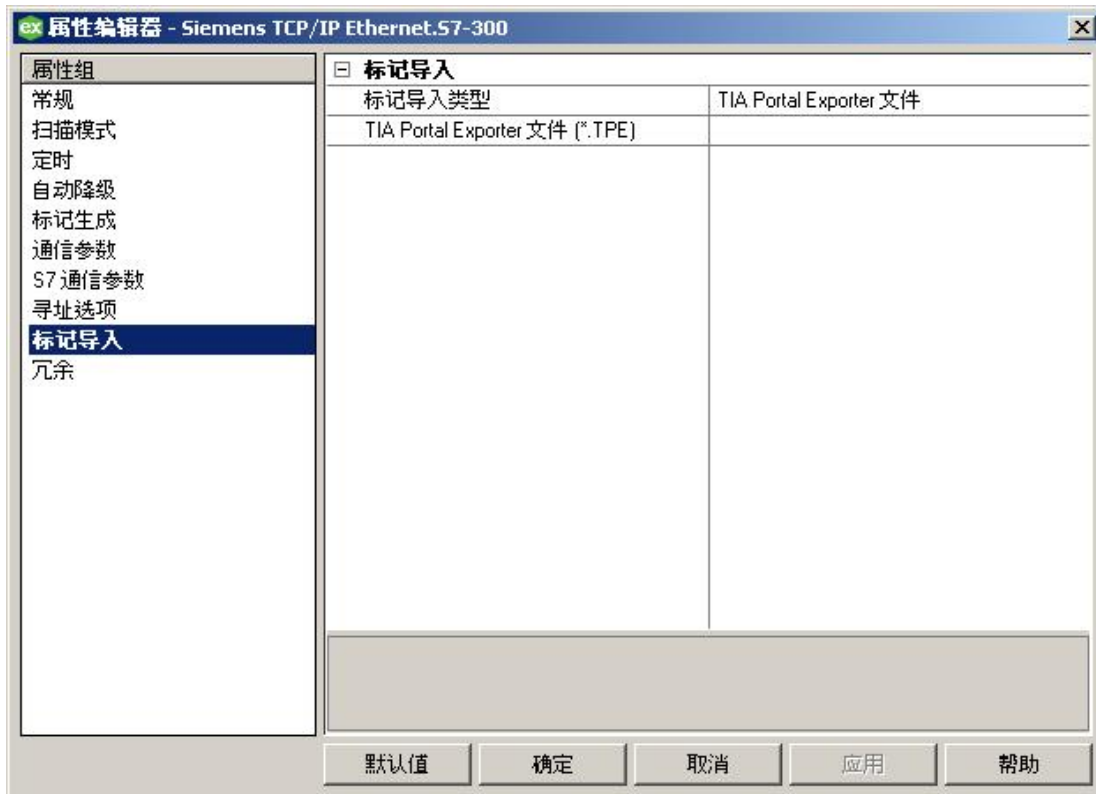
ex 属性编辑器 - Siemens TCP/IP Ethernet.S7-300

属性组
常规
扫描模式
定时
自动降级
标记生成
通信参数
S7 通信参数
寻址选项
标记导入
冗余

⊟ 标记导入

| 标记导入类型 | TIA Portal Exporter 文件 |
|---|---|
| TIA Portal Exporter 文件 (*.TPE) | |

默认值
确定
取消
应用
帮助